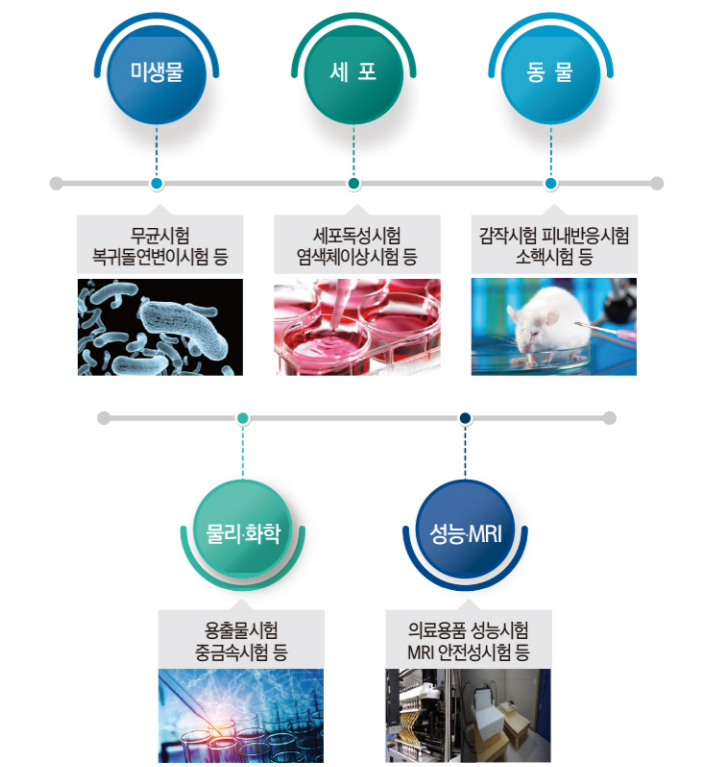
미생물

세 포

동 물

무균시험
복귀돌연변이시험 등

세포독성시험
염색체이상시험 등

감작시험 피내반응시험
소핵시험 등

물리·화학

성능·MRI

용출물시험
중금속시험 등

의료용품 성능시험
MRI 안전성시험 등